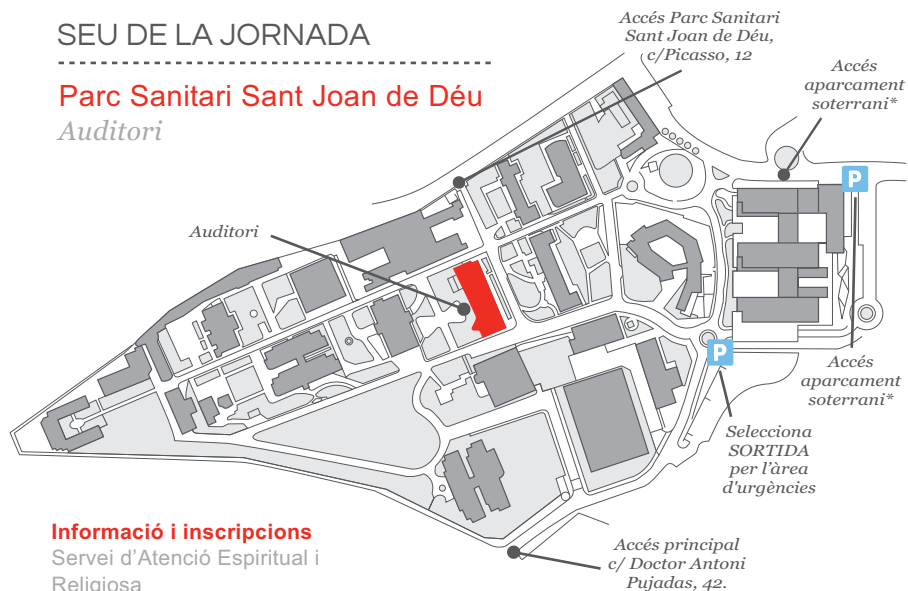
SEU DE LA JORNADA

Parc Sanitari Sant Joan de Déu

Auditori

Accés Parc Sanitari Sant Joan de Déu, c/Picasso, 12

Accés aparcament soterrani*

P

Auditori

P

Accés aparcament soterrani*

Selecciona SORTIDA per l'àrea d'urgències

Accés principal c/ Doctor Antoni Pujadas, 42.

Informació i inscripcions

Servei d'Atenció Espiritual i Religiosa